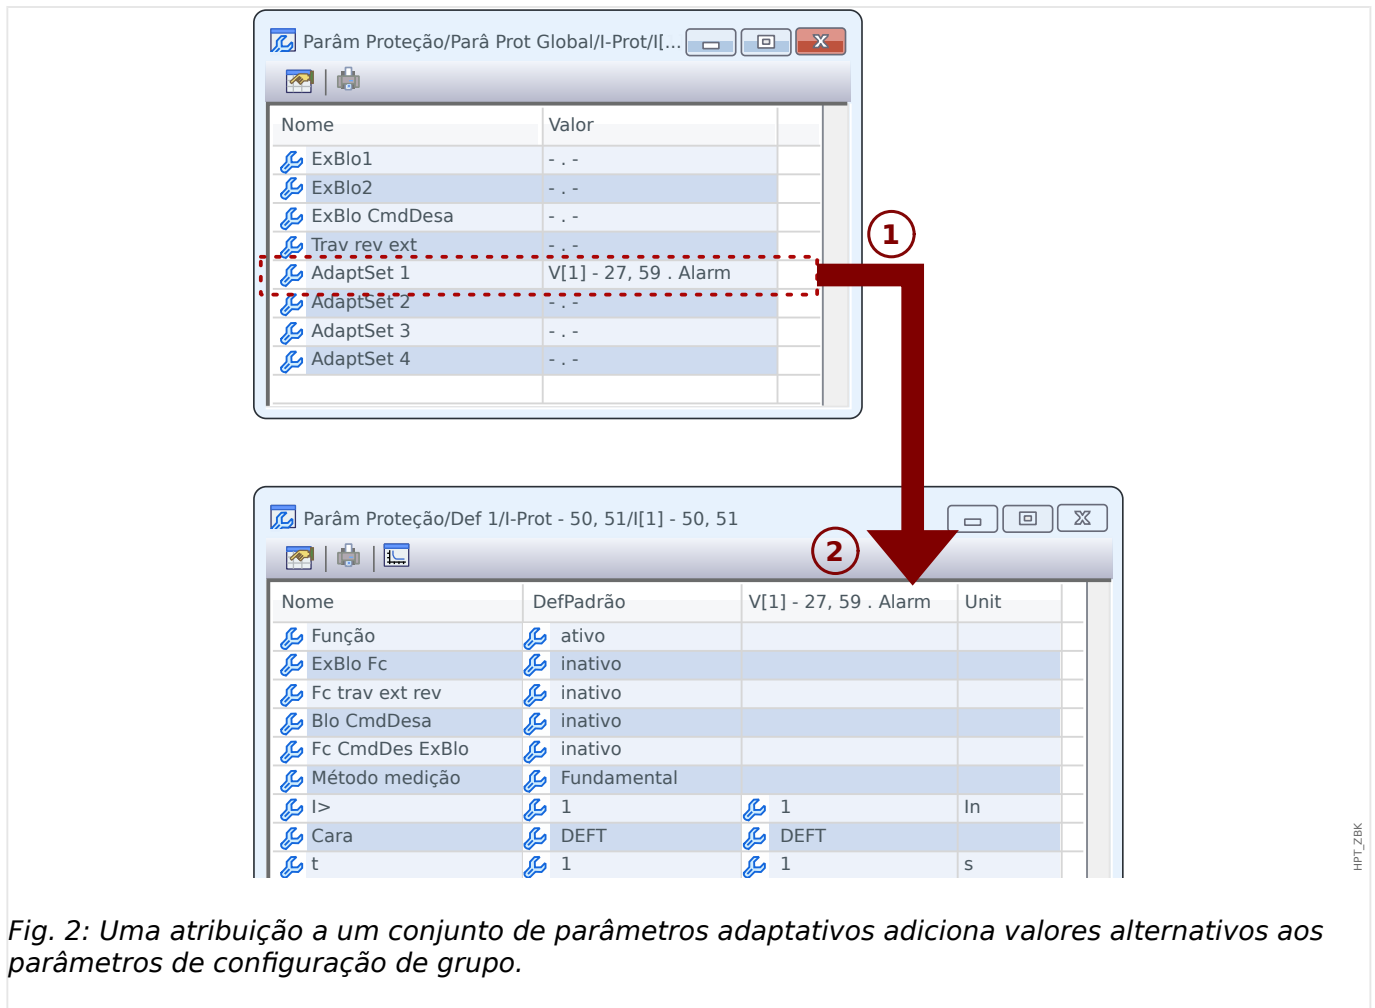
Parâm Proteção/Parâ Prot Global/I-Prot/I[...

| Nome | Valor |
|---|---|
| ExBlo1 | - . - |
| ExBlo2 | - . - |
| ExBlo CmdDesa | - . - |
| Trav rev ext | - . - |
| AdaptSet 1 | V[1] - 27, 59 . Alarm |
| AdaptSet 2 | - . - |
| AdaptSet 3 | - . - |
| AdaptSet 4 | - . - |

1

Parâm Proteção/Def 1/I-Prot - 50, 51/I[1] - 50, 51

2

| Nome | DefPadrão | V[1] - 27, 59 . Alarm | Unit |
|---|---|---|---|
| Função | ativo | | |
| ExBlo Fc | inativo | | |
| Fc trav ext rev | inativo | | |
| Blo CmdDesa | inativo | | |
| Fc CmdDes ExBlo | inativo | | |
| Método medição | Fundamental | | |
| I> | 1 | 1 | In |
| Cara | DEFT | DEFT | |
| t | 1 | 1 | s |

HPT_ZBK

Fig. 2: Uma atribuição a um conjunto de parâmetros adaptativos adiciona valores alternativos aos parâmetros de configuração de grupo.